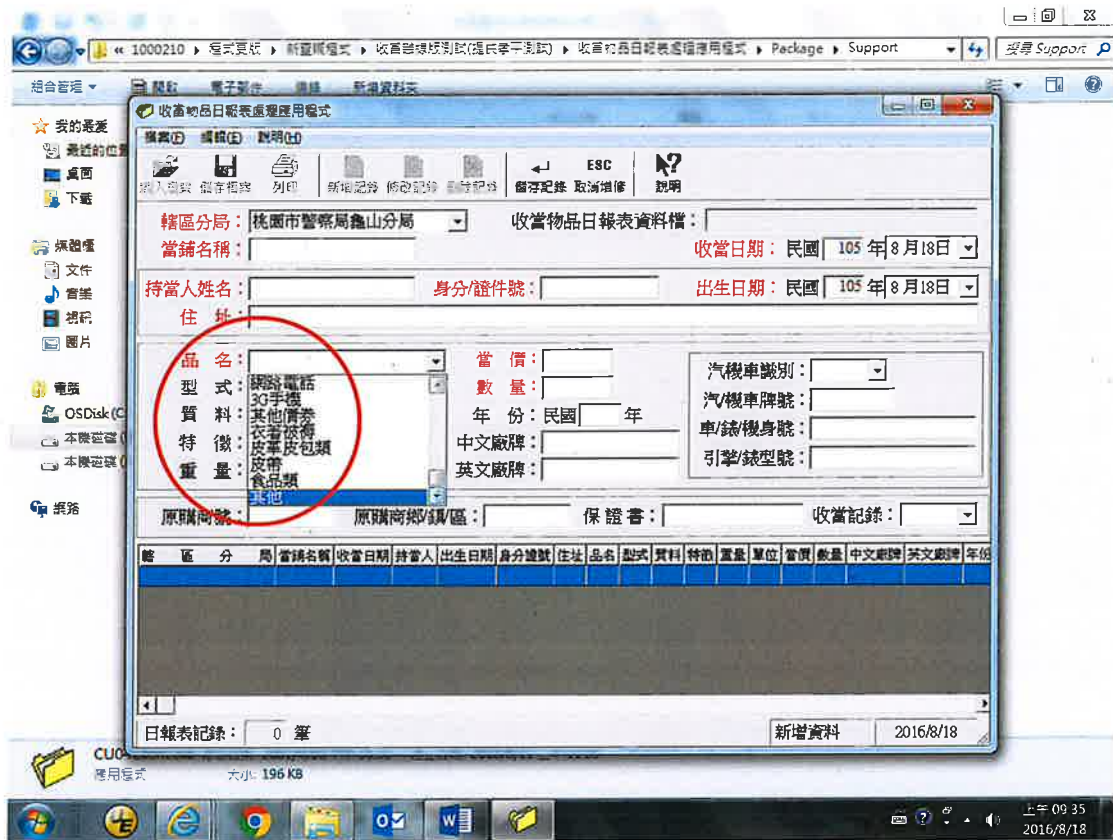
« 1000210 ▸ 程式買賣 ▸ 新警廳程式 ▸ 收當暨標版測試(提民季于測試) ▸ 收當物品日報表處理應用程式 ▸ Package ▸ Support

搜尋 Support

組合管理 ▾ 開啟 電子郵件 燒錄 新增資料夾

我的最愛
最近的位置
桌面
下載

媒體櫃
文件
音樂
視訊
圖片

電腦
OSDisk (C
本機磁碟 (
本機磁碟 (

網路

收當物品日報表處理應用程式

檔案(F) 編輯(E) 說明(H)

匯入檔案 儲存檔案 列印 新增記錄 修改記錄 刪除記錄 儲存記錄 ESC 取消維修 說明

轄區分局： 桃園市警察局龜山分局
收當物品日報表資料檔：
當舖名稱：
收當日期： 民國 105 年 8月18日
持當人姓名：
身分/證件號：
出生日期： 民國 105 年 8月18日
住 址：
品 名：
網路電話
3G手機
其他債券
衣著披肩
皮革皮包類
皮帶
食品類
其他
型 式：
質 料：
特 徵：
重 量：
當 價：
數 量：
年 份： 民國 年
中文廠牌：
英文廠牌：
汽機車識別：
汽/機車牌號：
車/錶/機身號：
引擎/錶型號：
原購商號：
原購商鄉/鎮/區：
保證書：
收當記錄：

| 轄 區 分 局 | 當舖名稱 | 收當日期 | 持當人 | 出生日期 | 身分證號 | 住址 | 品名 | 型式 | 質料 | 特徵 | 重量 | 單位 | 當價 | 數量 | 中文廠牌 | 英文廠牌 | 年份 |
|---|---|---|---|---|---|---|---|---|---|---|---|---|---|---|---|---|---|

日報表記錄： 0 筆
新增資料 2016/8/18

CU0
應用程式
大小: 196 KB

上午 09:35
2016/8/18